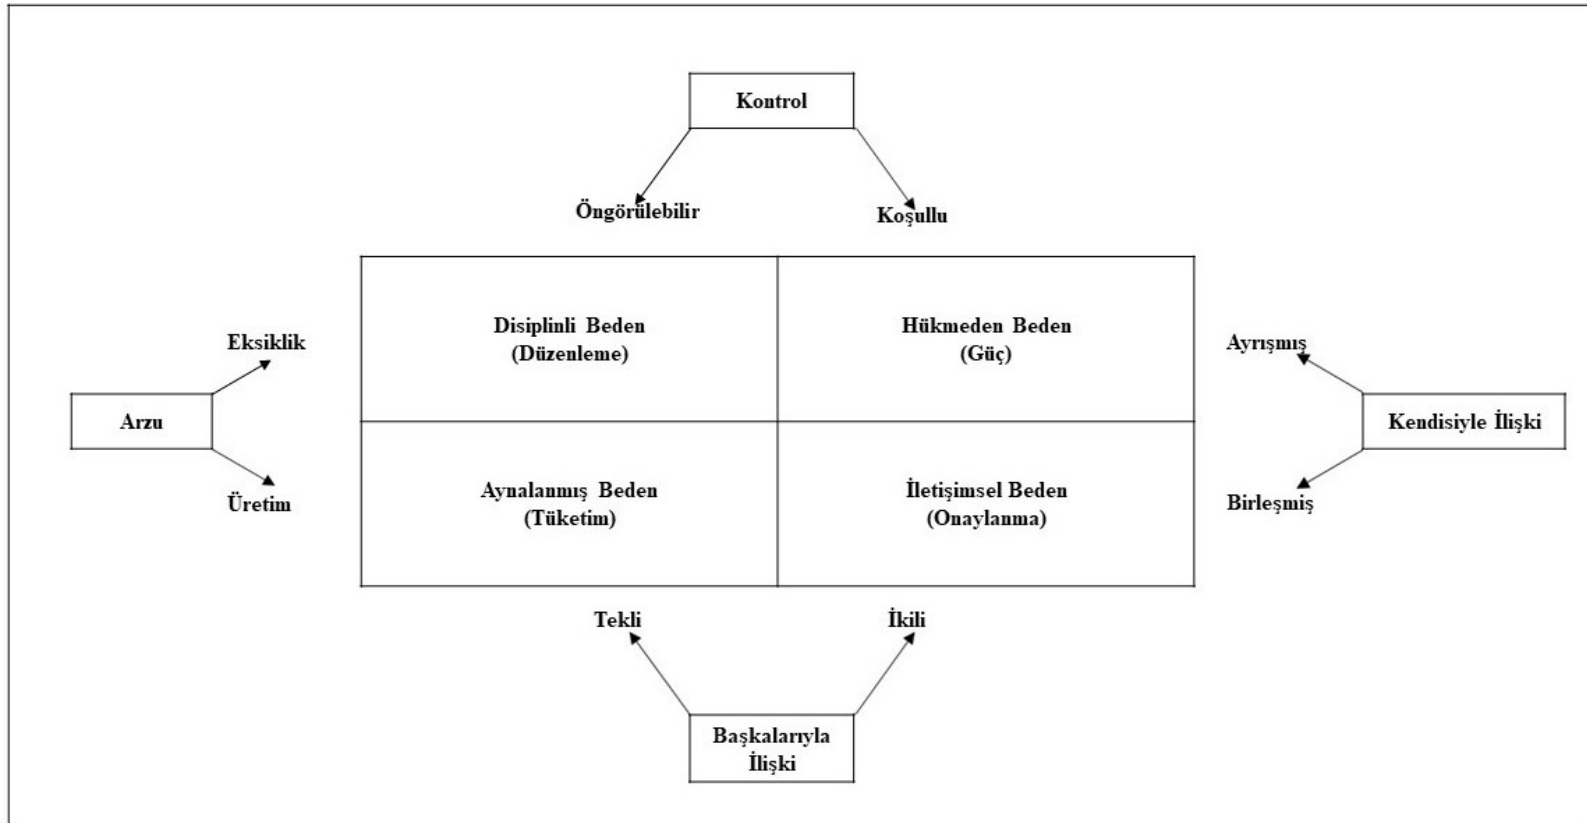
Kontrol

Öngörülebilir

Koşullu

Eksiklik

Arzu

Üretim

| Disiplinli Beden (Düzenleme) | Hükmeden Beden (Güç) |
|---|---|
| Aynalanmış Beden (Tüketim) | İletişimsel Beden (Onaylanma) |

Ayrışmış

Kendisiyle İlişki

Birleşmiş

Tekli

İkili

Başkalarıyla İlişki